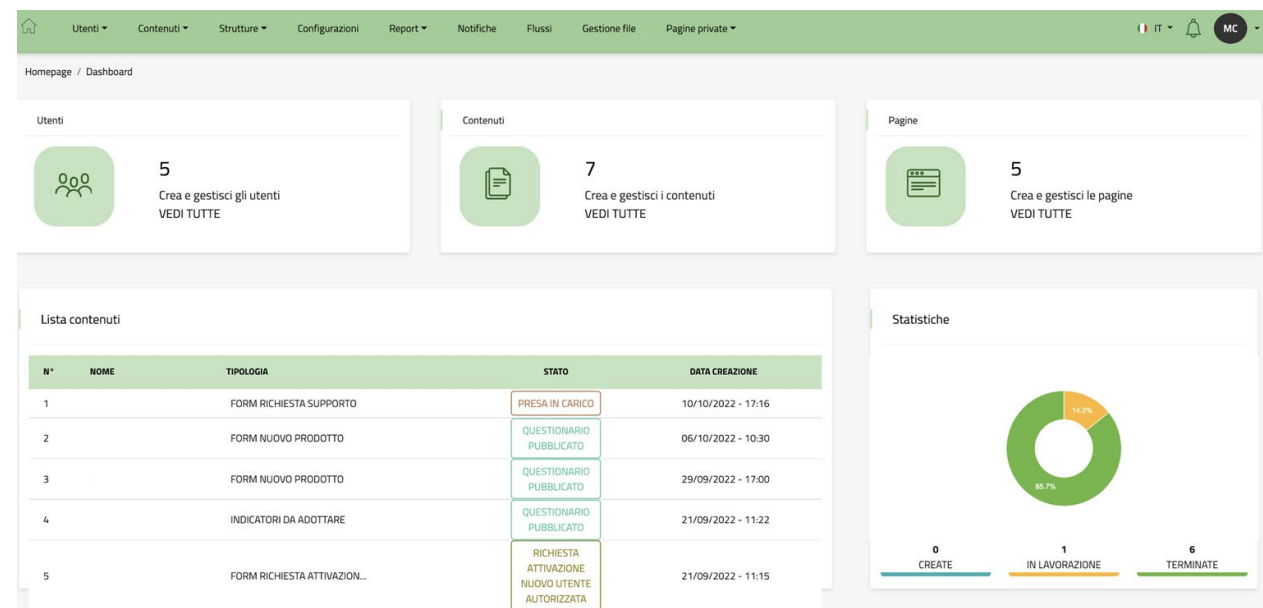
Utenti ▾ Contenuti ▾ Strutture ▾ Configurazioni Report ▾ Notifiche Flussi Gestione file Pagine private ▾

IT ▾ MC

Homepage / Dashboard

Utenti

5
Crea e gestisci gli utenti
VEDI TUTTE

Contenuti

7
Crea e gestisci i contenuti
VEDI TUTTE

Pagine

5
Crea e gestisci le pagine
VEDI TUTTE

Lista contenuti

| N° | NOME | TIPOLOGIA | STATO | DATA CREAZIONE |
|---|---|---|---|---|
| 1 | | FORM RICHIESTA SUPPORTO | PRESA IN CARICO | 10/10/2022 - 17:16 |
| 2 | | FORM NUOVO PRODOTTO | QUESTIONARIO PUBBLICATO | 06/10/2022 - 10:30 |
| 3 | | FORM NUOVO PRODOTTO | QUESTIONARIO PUBBLICATO | 29/09/2022 - 17:00 |
| 4 | | INDICATORI DA ADOTTARE | QUESTIONARIO PUBBLICATO | 21/09/2022 - 11:22 |
| 5 | | FORM RICHIESTA ATTIVAZION... | RICHIESTA ATTIVAZIONE NUOVO UTENTE AUTORIZZATA | 21/09/2022 - 11:15 |

Statistiche

14.3%
85.7%

0
CREATE

1
IN LAVORAZIONE

6
TERMINATE